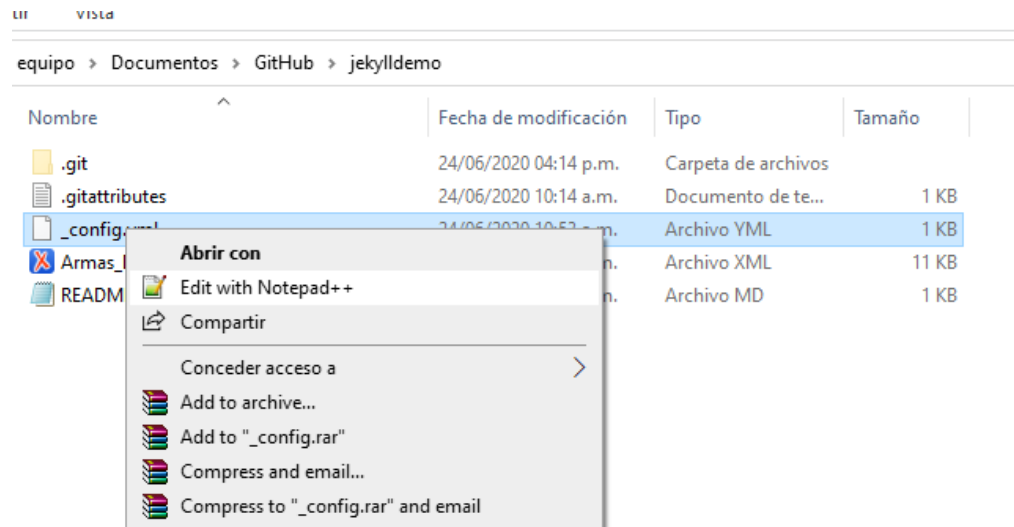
tir Vista

equipo › Documentos › GitHub › jekylldemo

| Nombre | Fecha de modificación | Tipo | Tamaño |
|---|---|---|---|
| .git | 24/06/2020 04:14 p.m. | Carpeta de archivos | |
| .gitattributes | 24/06/2020 10:14 a.m. | Documento de te... | 1 KB |
| _config.yml | 24/06/2020 10:5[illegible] | Archivo YML | 1 KB |
| Armas_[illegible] | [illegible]n. | Archivo XML | 11 KB |
| READM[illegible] | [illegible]n. | Archivo MD | 1 KB |

Abrir con
Edit with Notepad++
Compartir
Conceder acceso a
Add to archive...
Add to "_config.rar"
Compress and email...
Compress to "_config.rar" and email